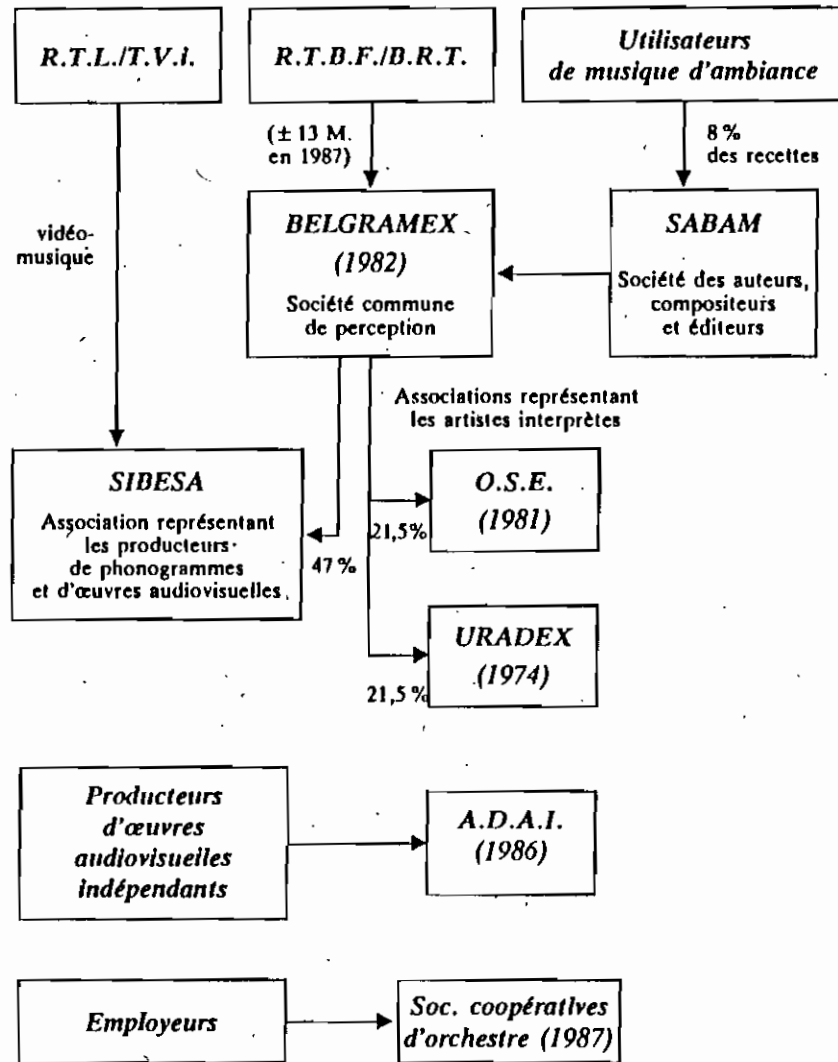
R.T.L./T.V.I.

R.T.B.F./B.R.T.

Utilisateurs de musique d'ambiance

(± 13 M. en 1987)

8 % des recettes

vidéo-musique

BELGRAMEX
(1982)
Société commune de perception

SABAM
Société des auteurs, compositeurs et éditeurs

Associations représentant les artistes interprètes

SIBESA
Association représentant les producteurs de phonogrammes et d'œuvres audiovisuelles

47 %

21,5%

O.S.E.
(1981)

URADEX
(1974)

21,5 %

Producteurs d'œuvres audiovisuelles indépendants

A.D.A.I.
(1986)

Employeurs

Soc. coopératives d'orchestre (1987)